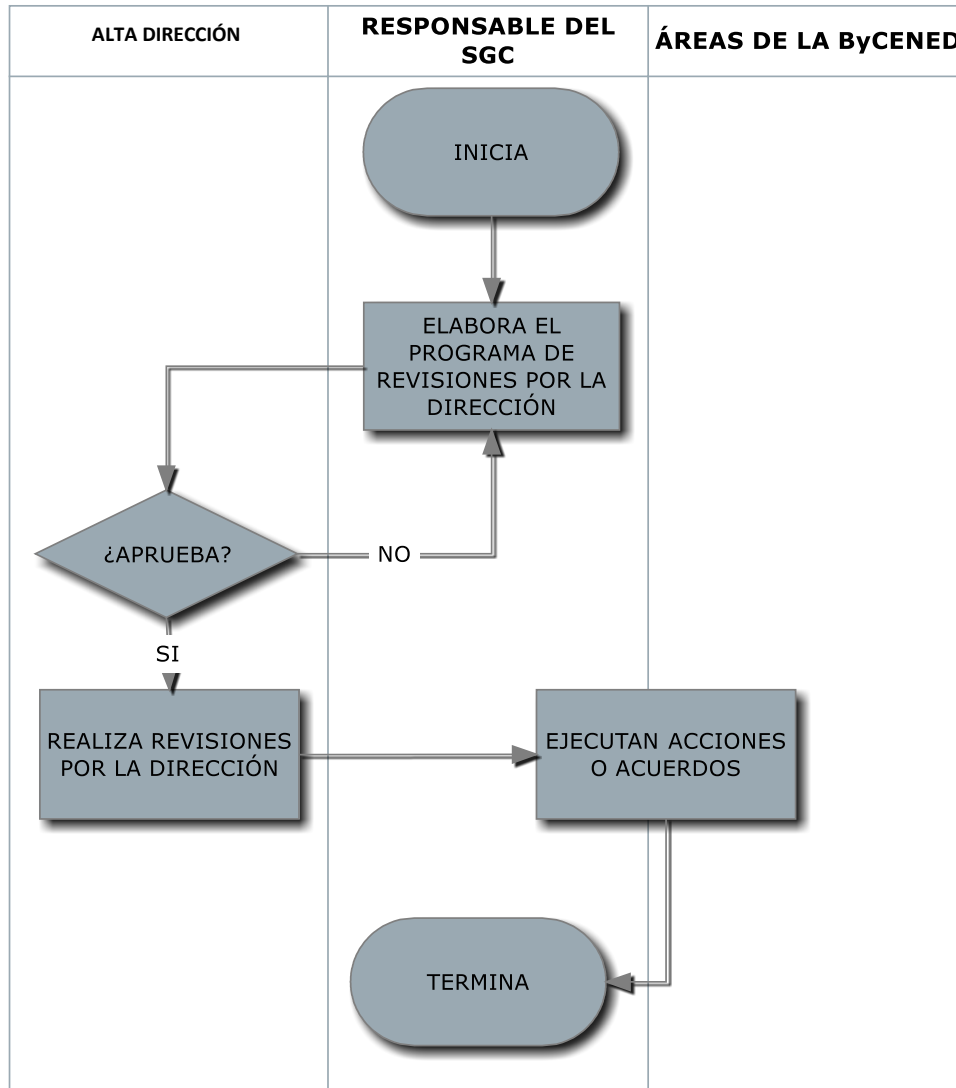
| ALTA DIRECCIÓN | RESPONSABLE DEL SGC | ÁREAS DE LA ByCENED |
|---|---|---|

INICIA

ELABORA EL PROGRAMA DE REVISIONES POR LA DIRECCIÓN

¿APRUEBA?

NO

SI

REALIZA REVISIONES POR LA DIRECCIÓN

EJECUTAN ACCIONES O ACUERDOS

TERMINA